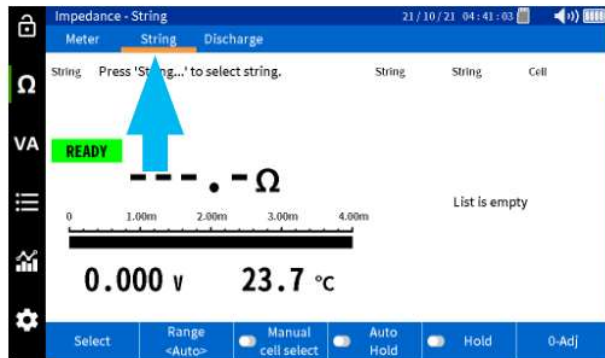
Impedance - String

21/10/21 04:41:03

Meter String Discharge

String Press 'String...' to select string.

String String Cell

VA

READY

- - - . - Ω

0 1.00m 2.00m 3.00m 4.00m

List is empty

0.000 v 23.7 °c

Select

Range <Auto>

Manual cell select

Auto Hold

Hold

0-Adj